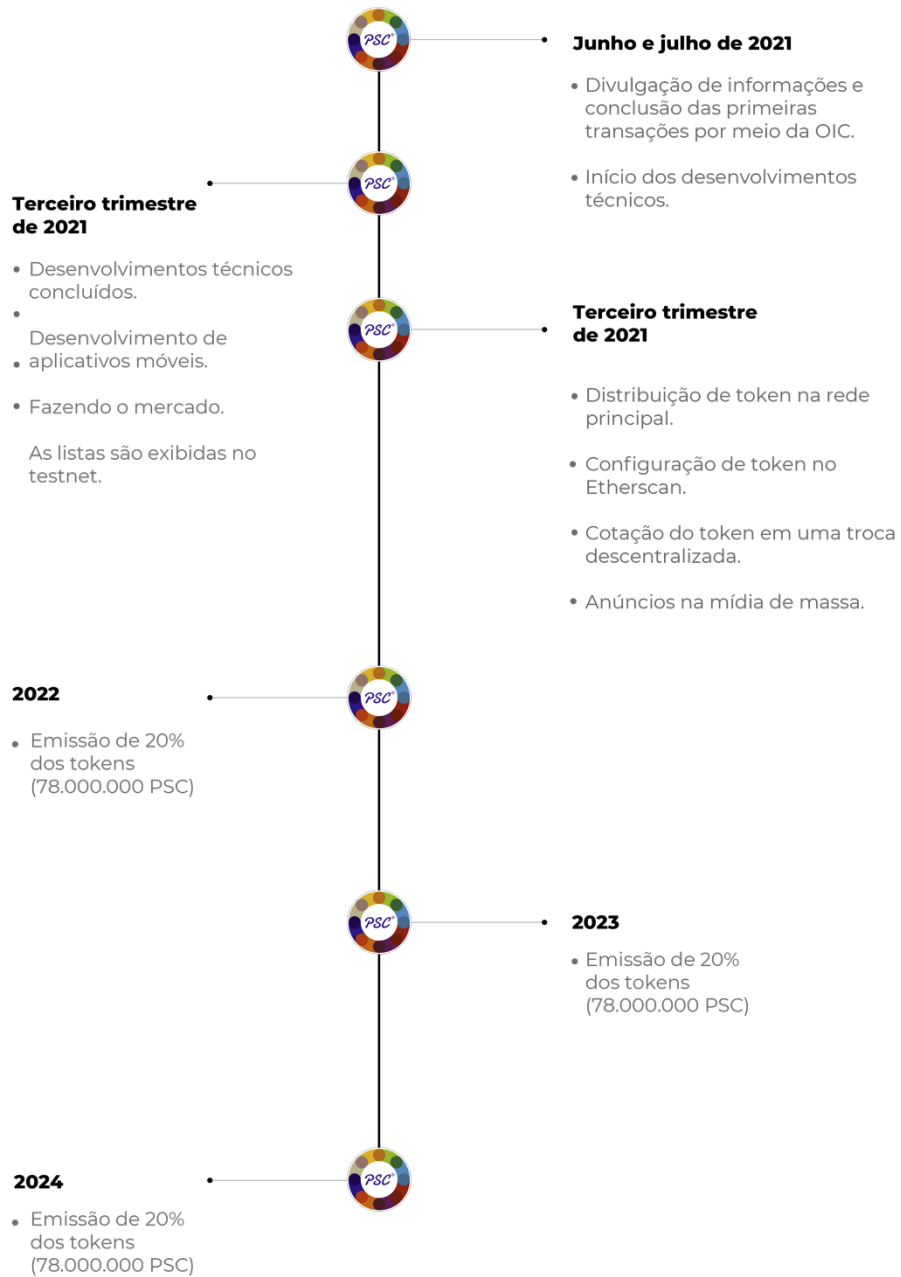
PSC

Junho e julho de 2021

• Divulgação de informações e conclusão das primeiras transações por meio da OIC.

• Início dos desenvolvimentos técnicos.

PSC

Terceiro trimestre de 2021

• Desenvolvimentos técnicos concluídos.

• Desenvolvimento de aplicativos móveis.

• Fazendo o mercado.

As listas são exibidas no testnet.

PSC

Terceiro trimestre de 2021

• Distribuição de token na rede principal.

• Configuração de token no Etherscan.

• Cotação do token em uma troca descentralizada.

• Anúncios na mídia de massa.

PSC

2022

• Emissão de 20% dos tokens (78.000.000 PSC)

PSC

2023

• Emissão de 20% dos tokens (78.000.000 PSC)

PSC

2024

• Emissão de 20% dos tokens (78.000.000 PSC)